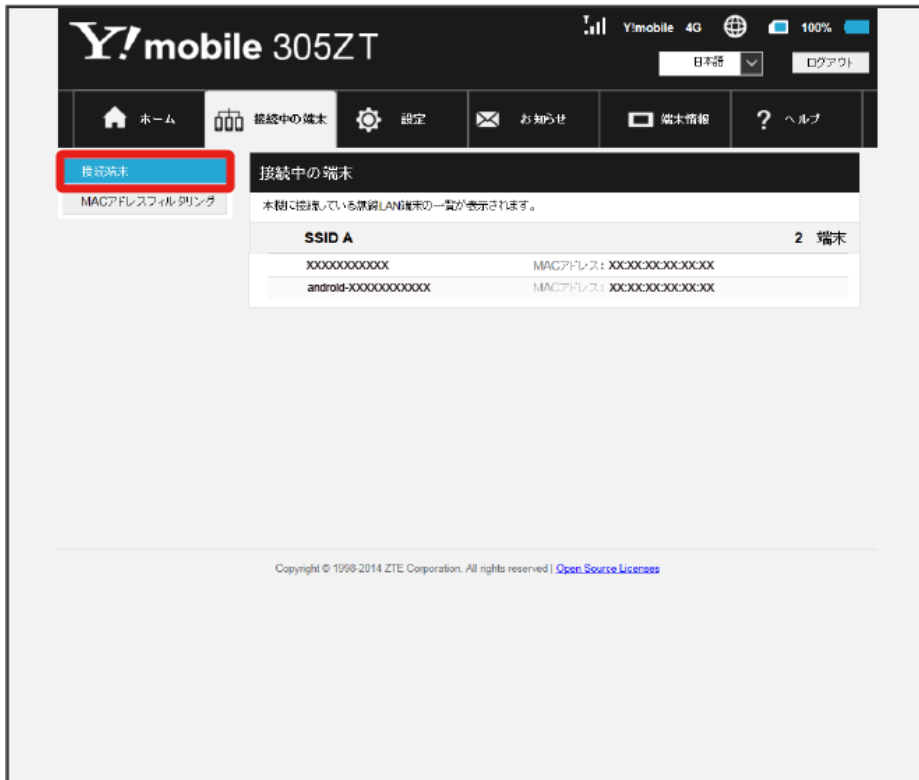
Y!mobile 305ZT

Y!mobile 4G 100%

日本語

ログアウト

ホーム

接続中の端末

設定

お知らせ

端末情報

ヘルプ

接続端末

MACアドレスフィルタリング

接続中の端末

本機に接続している無線LAN端末の一覧が表示されます。

SSID A

2 端末

| | |
|---|---|
| XXXXXXXXXXX | MACアドレス：XX:XX:XX:XX:XX:XX |
| android-XXXXXXXXXXX | MACアドレス：XX:XX:XX:XX:XX:XX |

Copyright © 1998-2014 ZTE Corporation. All rights reserved | Open Source Licenses